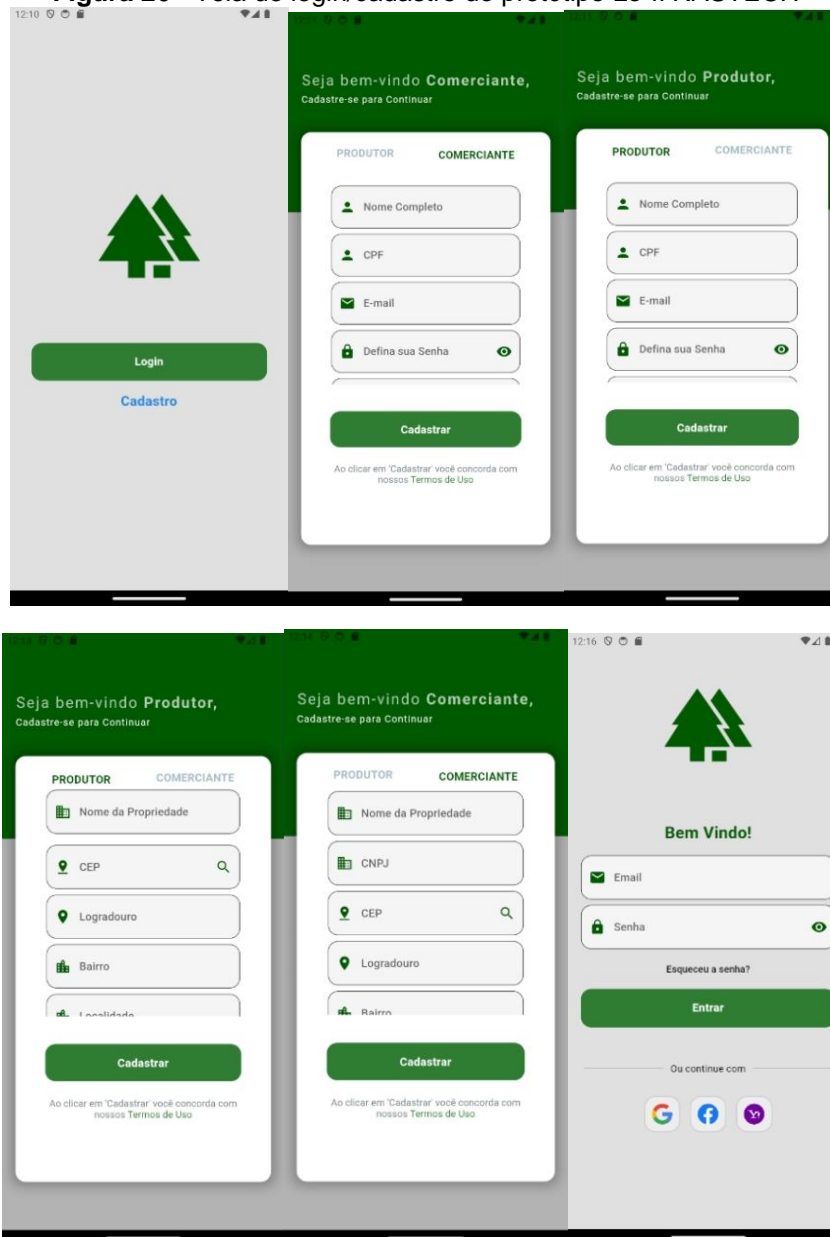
Figura 26 – Tela de login/cadastro do protótipo 2.0 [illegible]

12:10

Login

Cadastro

Seja bem-vindo **Comerciante**,
Cadastre-se para Continuar

PRODUTOR COMERCIANTE

Nome Completo

CPF

E-mail

Defina sua Senha

Cadastrar

Ao clicar em 'Cadastrar' você concorda com nossos Termos de Uso

Seja bem-vindo **Produtor**,
Cadastre-se para Continuar

PRODUTOR COMERCIANTE

Nome Completo

CPF

E-mail

Defina sua Senha

Cadastrar

Ao clicar em 'Cadastrar' você concorda com nossos Termos de Uso

Seja bem-vindo **Produtor**,
Cadastre-se para Continuar

PRODUTOR COMERCIANTE

Nome da Propriedade

CEP

Logradouro

Bairro

Localidade

Cadastrar

Ao clicar em 'Cadastrar' você concorda com nossos Termos de Uso

Seja bem-vindo **Comerciante**,
Cadastre-se para Continuar

PRODUTOR COMERCIANTE

Nome da Propriedade

CNPJ

CEP

Logradouro

Bairro

Cadastrar

Ao clicar em 'Cadastrar' você concorda com nossos Termos de Uso

12:16

Bem Vindo!

Email

Senha

Esqueceu a senha?

Entrar

Ou continue com